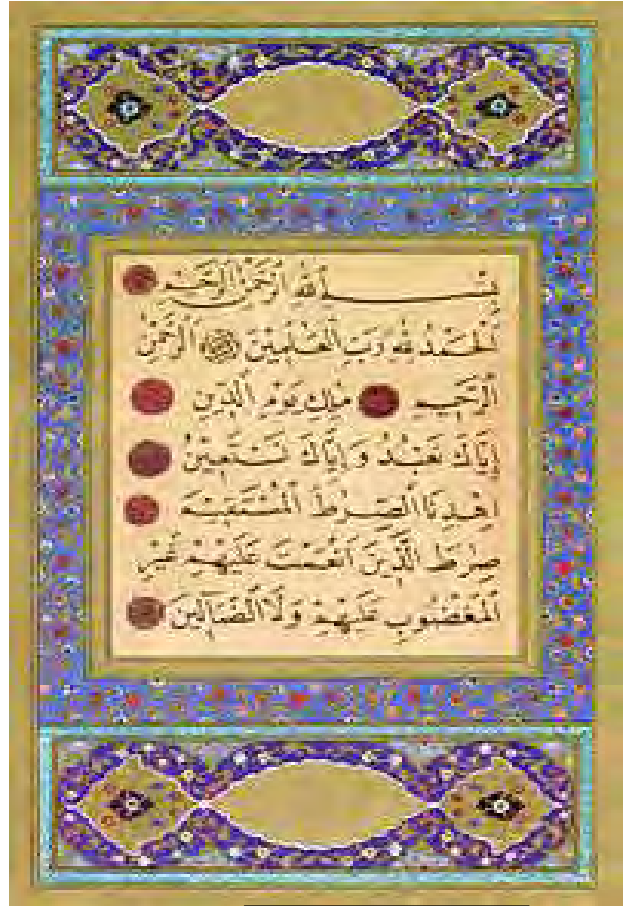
بِسْمِ اللّٰهِ الرَّحْمٰنِ الرَّحِيمِ
الْحَمْدُ لِلّٰهِ رَبِّ الْعَالَمِينَ الرَّحْمٰنِ
الرَّحِيمِ مٰلِكِ يَوْمِ الدِّينِ
إِيَّاكَ نَعْبُدُ وَإِيَّاكَ نَسْتَعِينُ
اهْدِنَا الصِّرَاطَ الْمُسْتَقِيمَ
صِرَاطَ الَّذِينَ أَنْعَمْتَ عَلَيْهِمْ غَيْرِ
الْمَغْضُوبِ عَلَيْهِمْ وَلَا الضَّالِّينَ